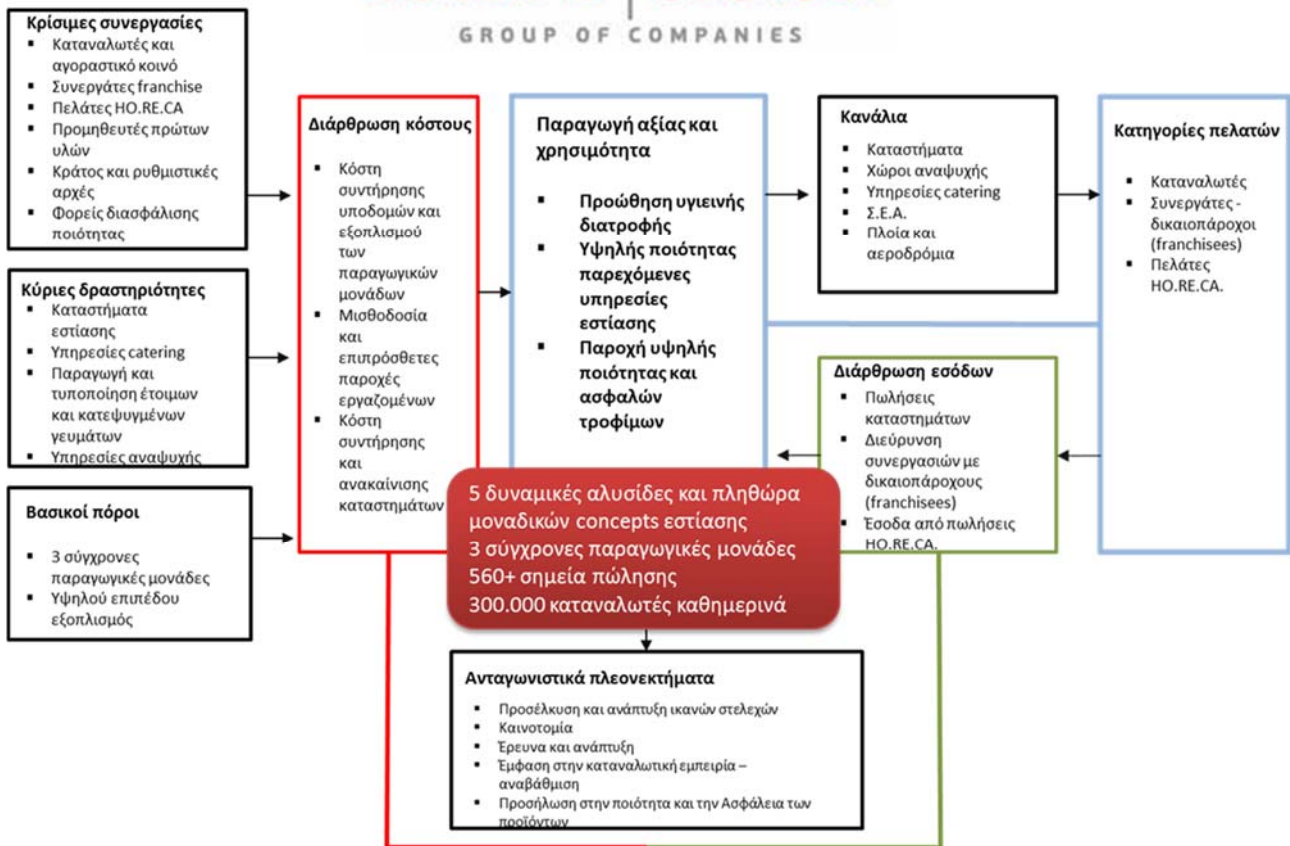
GROUP OF COMPANIES

Κρίσιμες συνεργασίες
- Καταναλωτές και αγοραστικό κοινό
- Συνεργάτες franchise
- Πελάτες HO.RE.CA
- Προμηθευτές πρώτων υλών
- Κράτος και ρυθμιστικές αρχές
- Φορείς διασφάλισης ποιότητας

Κύριες δραστηριότητες
- Καταστήματα εστίασης
- Υπηρεσίες catering
- Παραγωγή και τυποποίηση έτοιμων και κατεψυγμένων γευμάτων
- Υπηρεσίες αναψυχής

Βασικοί πόροι
- 3 σύγχρονες παραγωγικές μονάδες
- Υψηλού επιπέδου εξοπλισμός

Διάρθρωση κόστους
- Κόστη συντήρησης υποδομών και εξοπλισμού των παραγωγικών μονάδων
- Μισθοδοσία και επιπρόσθετες παροχές εργαζομένων
- Κόστη συντήρησης και ανακαίνισης καταστημάτων

Παραγωγή αξίας και χρησιμότητα
- Προώθηση υγιεινής διατροφής
- Υψηλής ποιότητας παρεχόμενες υπηρεσίες εστίασης
- Παροχή υψηλής ποιότητας και ασφαλών τροφίμων

Κανάλια
- Καταστήματα
- Χώροι αναψυχής
- Υπηρεσίες catering
- Σ.Ε.Α.
- Πλοία και αεροδρόμια

Κατηγορίες πελατών
- Καταναλωτές
- Συνεργάτες - δικαιοπάροχοι (franchisees)
- Πελάτες HO.RE.CA.

Διάρθρωση εσόδων
- Πωλήσεις καταστημάτων
- Διεύρυνση συνεργασιών με δικαιοπάροχους (franchisees)
- Έσοδα από πωλήσεις HO.RE.CA.

5 δυναμικές αλυσίδες και πληθώρα μοναδικών concepts εστίασης
3 σύγχρονες παραγωγικές μονάδες
560+ σημεία πώλησης
300.000 καταναλωτές καθημερινά

Ανταγωνιστικά πλεονεκτήματα
- Προσέλκυση και ανάπτυξη ικανών στελεχών
- Καινοτομία
- Έρευνα και ανάπτυξη
- Έμφαση στην καταναλωτική εμπειρία – αναβάθμιση
- Προσήλωση στην ποιότητα και την Ασφάλεια των προϊόντων